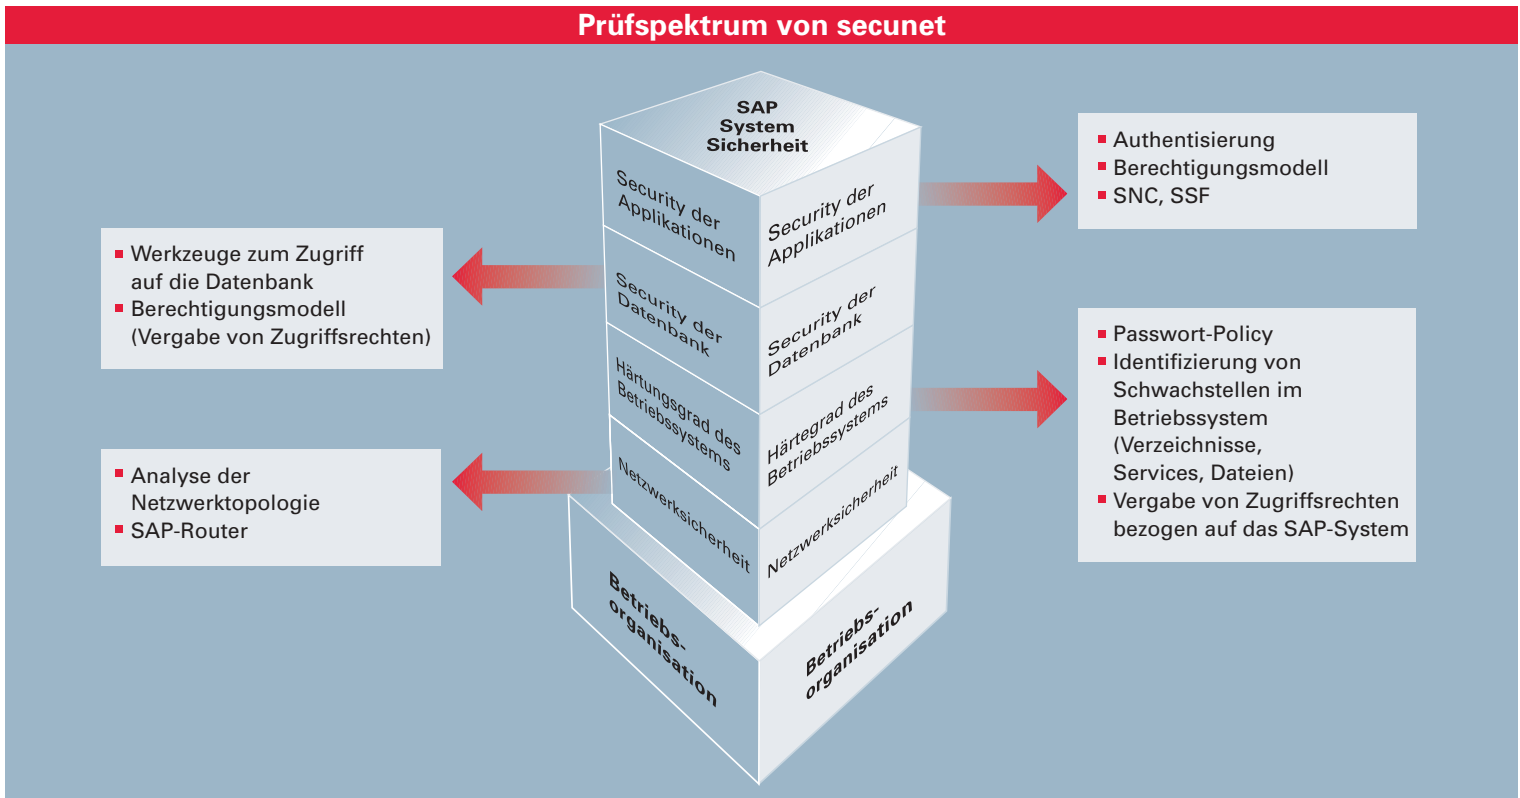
Prüfspektrum von secunet

SAP System Sicherheit

Security der Applikationen

Security der Applikationen

Security der Datenbank

Security der Datenbank

Härtungsgrad des Betriebssystems

Härtegrad des Betriebssystems

Netzwerksicherheit

Netzwerksicherheit

Betriebs-organisation

Betriebs-organisation

- Authentisierung
- Berechtigungsmodell
- SNC, SSF

- Werkzeuge zum Zugriff auf die Datenbank
- Berechtigungsmodell (Vergabe von Zugriffsrechten)

- Passwort-Policy
- Identifizierung von Schwachstellen im Betriebssystem (Verzeichnisse, Services, Dateien)
- Vergabe von Zugriffsrechten bezogen auf das SAP-System

- Analyse der Netzwerktopologie
- SAP-Router